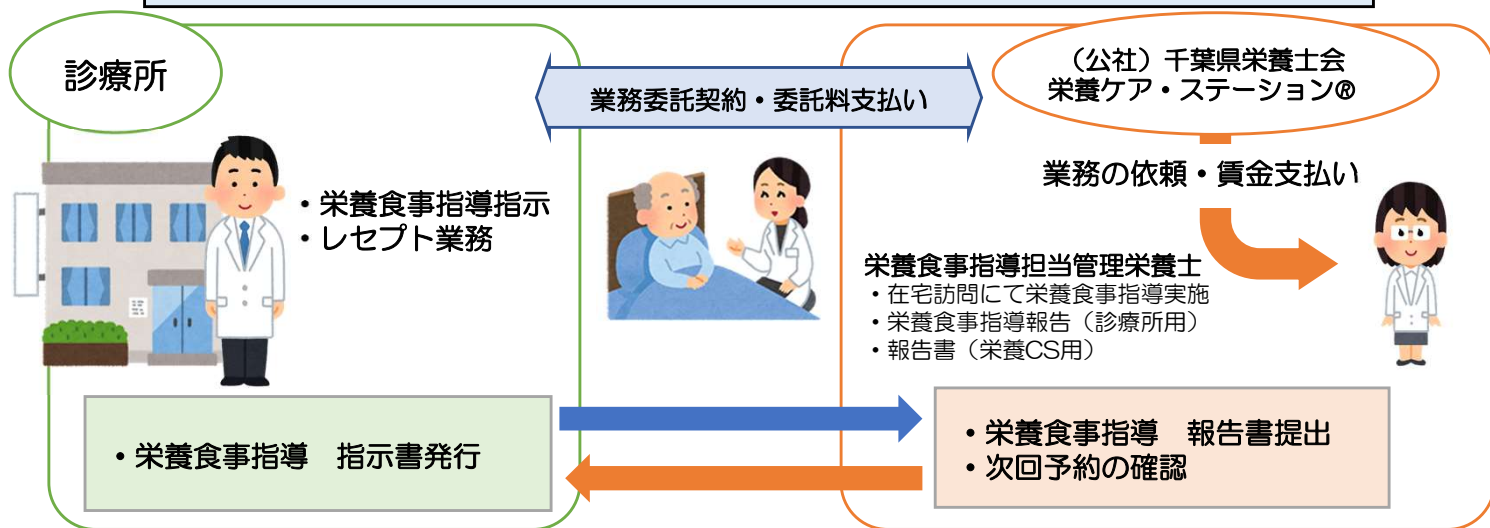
診療所

業務委託契約・委託料支払い

（公社）千葉県栄養士会
栄養ケア・ステーション®

・栄養食事指導指示
・レセプト業務

業務の依頼・賃金支払い

栄養食事指導担当管理栄養士
・在宅訪問にて栄養食事指導実施
・栄養食事指導報告（診療所用）
・報告書（栄養CS用）

・栄養食事指導　指示書発行

・栄養食事指導　報告書提出
・次回予約の確認